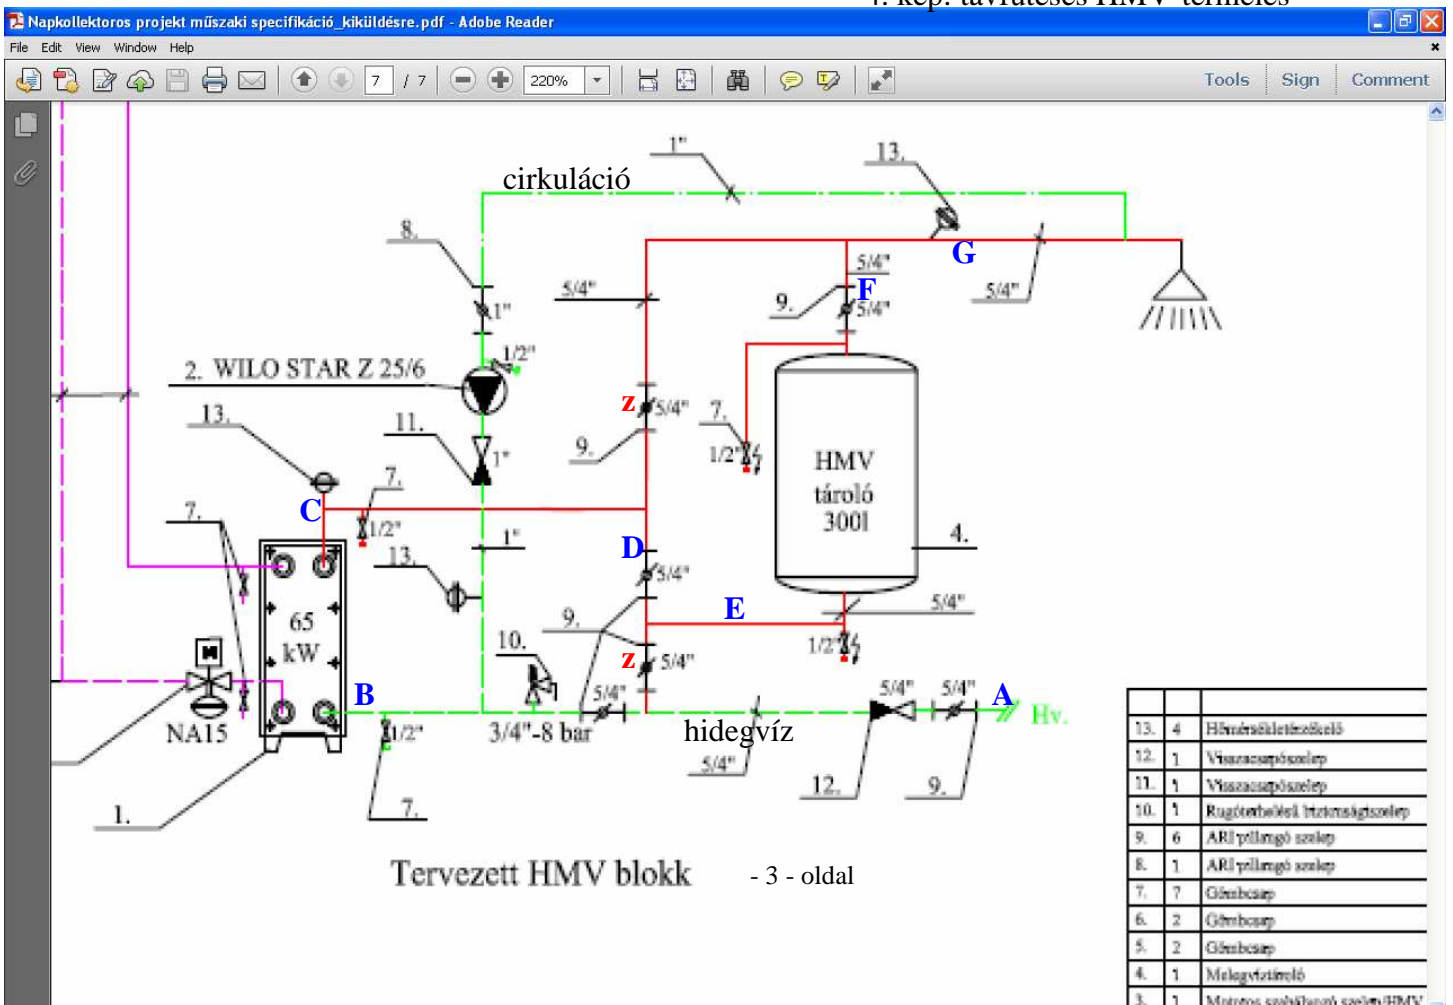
4. kép: távfűtéses HMV termelés

Napkollektoros projekt műszaki specifikáció_kiküldésre.pdf - Adobe Reader

File Edit View Window Help

7 / 7 220%

Tools Sign Comment

cirkuláció
1"
13.
8.
G
5/4"
5/4"
F
5/4"
9.
5/4"
1"
1/2"
2. WILO STAR Z 25/6
z 5/4"
7.
13.
11.
1"
9.
1/2"
HMV
tároló
300l
7.
C
1/2"
7.
1"
4.
D
13.
5/4"
65
kW
E
5/4"
9.
10.
z 5/4"
1/2"
NA15
B
5/4"
5/4"
5/4"
A
Hv.
1/2"
3/4"-8 bar
hidegvíz
5/4"
1.
7.
12.
9.

Tervezett HMV blokk

- 3 - oldal

| | | |
|---|---|---|
| 13. | 4 | Hőmérsékletérzékelő |
| 12. | 1 | Visszacsapószelep |
| 11. | 1 | Visszacsapószelep |
| 10. | 1 | Rugóterheléses biztonságiszelep |
| 9. | 6 | ARI pillangó szelep |
| 8. | 1 | ARI pillangó szelep |
| 7. | 7 | Gömbcsap |
| 6. | 2 | Gömbcsap |
| 5. | 2 | Gömbcsap |
| 4. | 1 | Melegvíztároló |
| 3. | 1 | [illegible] |